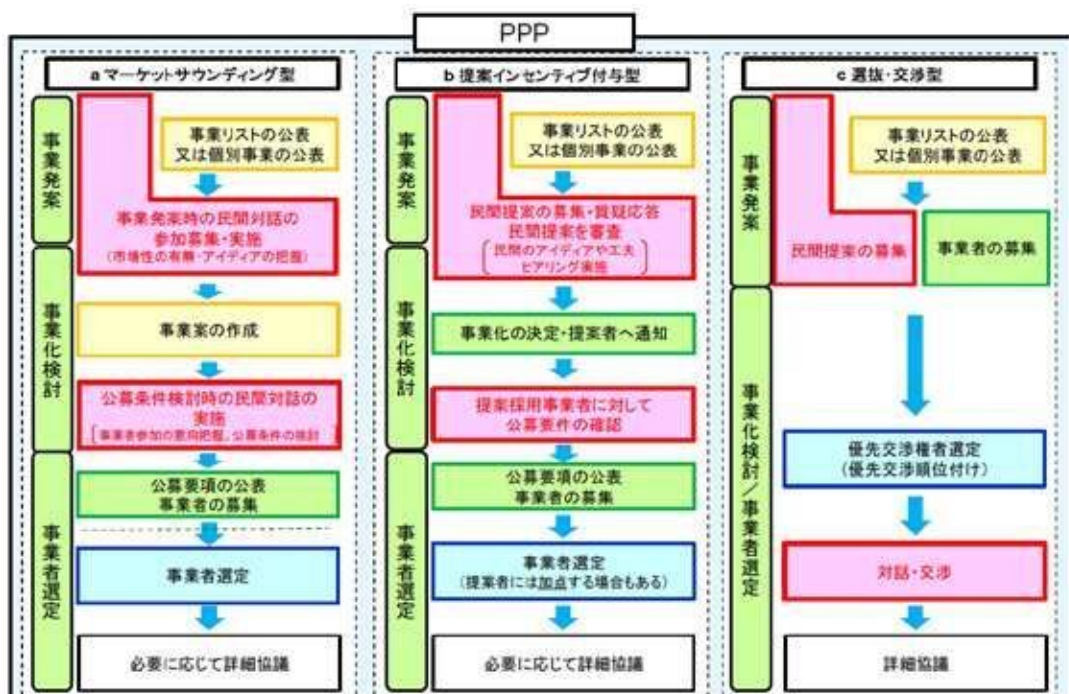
PPP

a マーケットサウンディング型

事業発案

事業リストの公表
又は個別事業の公表

事業発案時の民間対話の参加募集・実施
（市場性の有無・アイディアの把握）

事業化検討

事業案の作成

公募条件検討時の民間対話の実施
［事業者参加の意向把握、公募条件の検討］

事業者選定

公募要項の公表
事業者の募集

事業者選定

必要に応じて詳細協議

b 提案インセンティブ付与型

事業発案

事業リストの公表
又は個別事業の公表

民間提案の募集・質疑応答
民間提案を審査
［民間のアイディアや工夫
ヒアリング実施］

事業化検討

事業化の決定・提案者へ通知

提案採用事業者に対して
公募要件の確認

事業者選定

公募要項の公表
事業者の募集

事業者選定
（提案者には加点する場合もある）

必要に応じて詳細協議

c 選抜・交渉型

事業発案

事業リストの公表
又は個別事業の公表

民間提案の募集

事業者の募集

事業化検討／事業者選定

優先交渉権者選定
（優先交渉順位付け）

対話・交渉

詳細協議